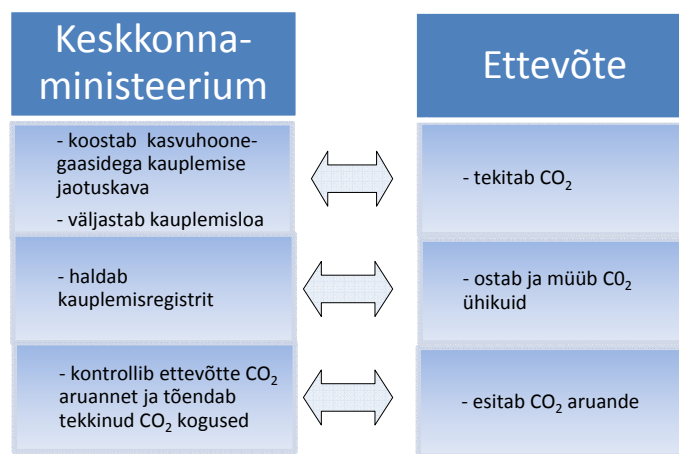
Keskkonnaministeerium

- koostab kasvuhoonegaasidega kauplemise jaotuskava

- väljastab kauplemisloa

- haldab kauplemisregistrit

- kontrollib ettevõtte $CO_2$ aruannet ja tõendab tekkinud $CO_2$ kogused

Ettevõte

- tekitab $CO_2$

- ostab ja müüb $C0_2$ ühikuid

- esitab $CO_2$ aruande